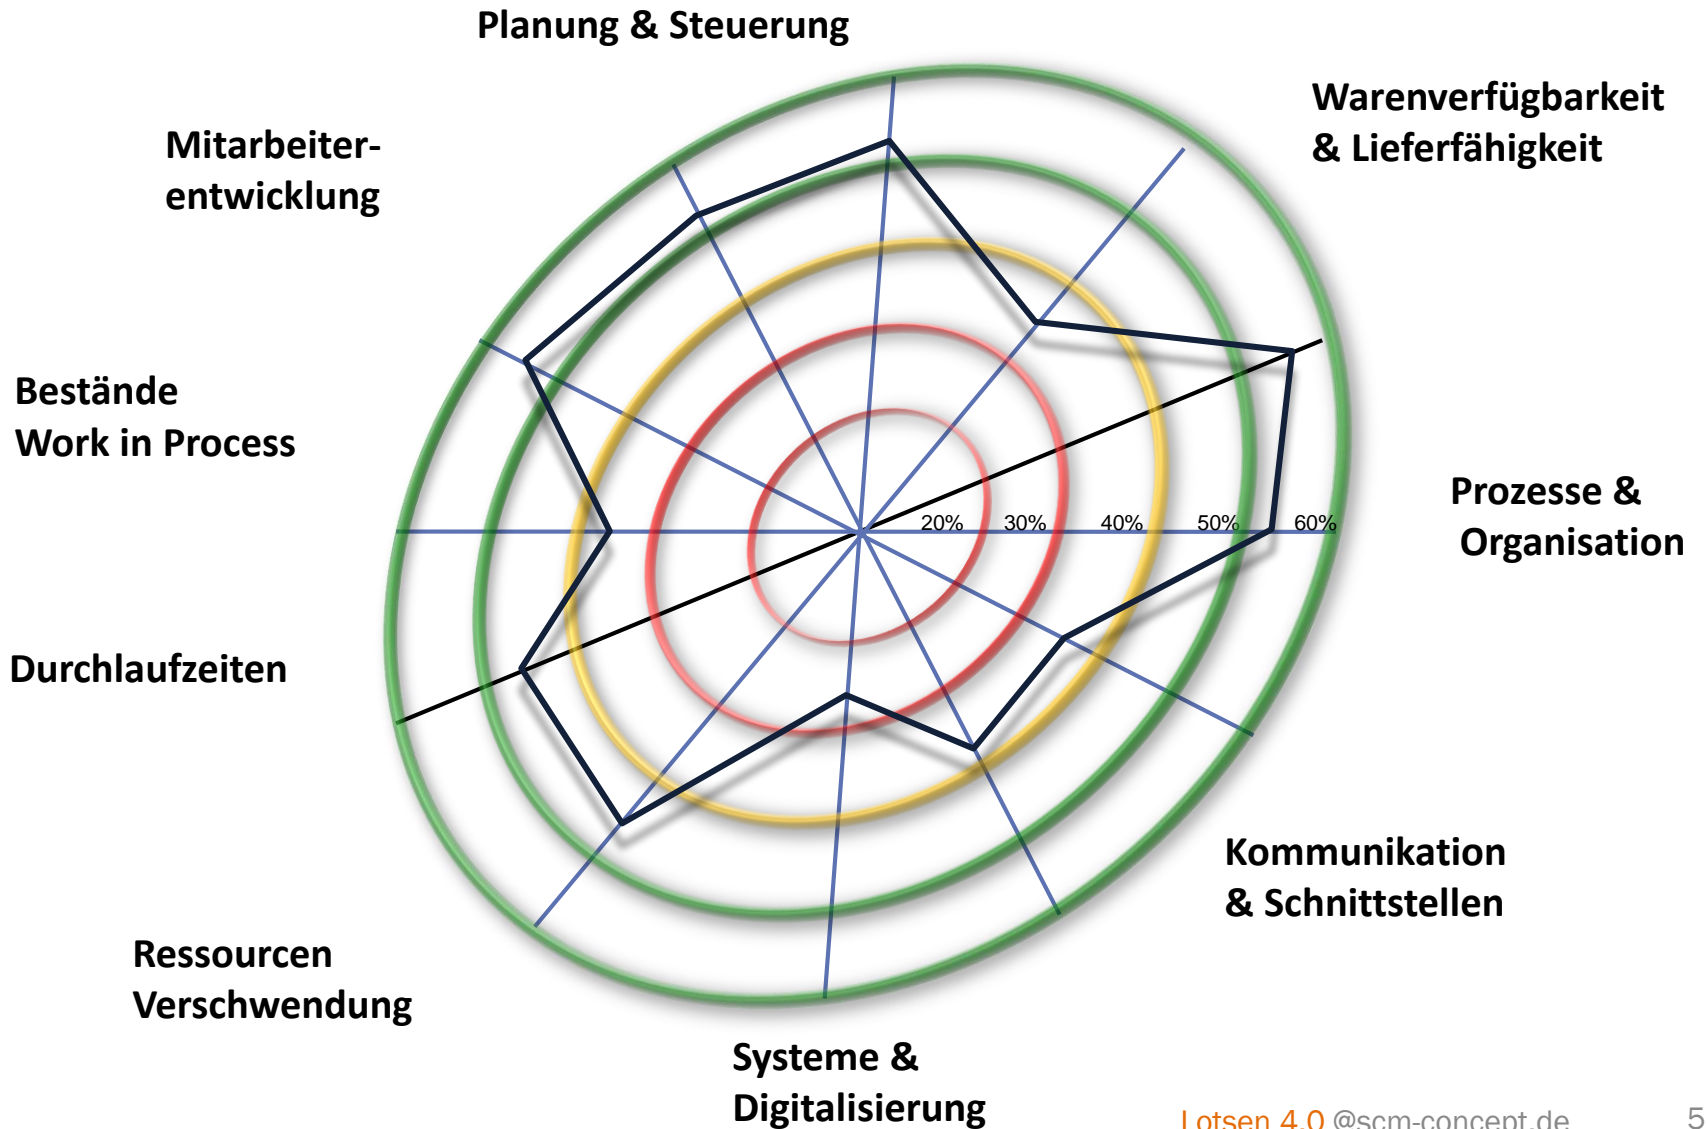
Planung & Steuerung

Warenverfügbarkeit & Lieferfähigkeit

Mitarbeiterentwicklung

Bestände Work in Process

Prozesse & Organisation

20% 30% 40% 50% 60%

Durchlaufzeiten

Kommunikation & Schnittstellen

Ressourcen Verschwendung

Systeme & Digitalisierung

Lotsen 4.0 @scm-concept.de 5